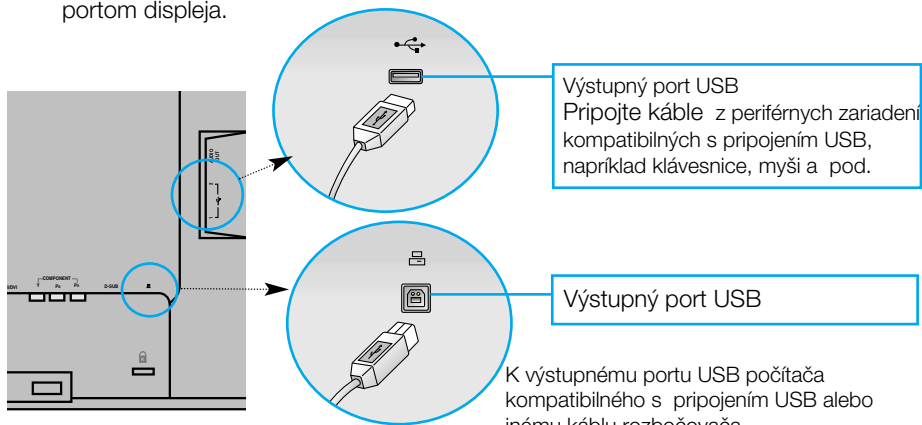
portom displeja.

Výstupný port USB
Pripojte káble z periférnych zariadení kompatibilných s pripojením USB, napríklad klávesnice, myši a pod.

COMPONENT
DVI
Y
$P_B$
$P_R$
D-SUB

Výstupný port USB

K výstupnému portu USB počítača kompatibilného s pripojením USB alebo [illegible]